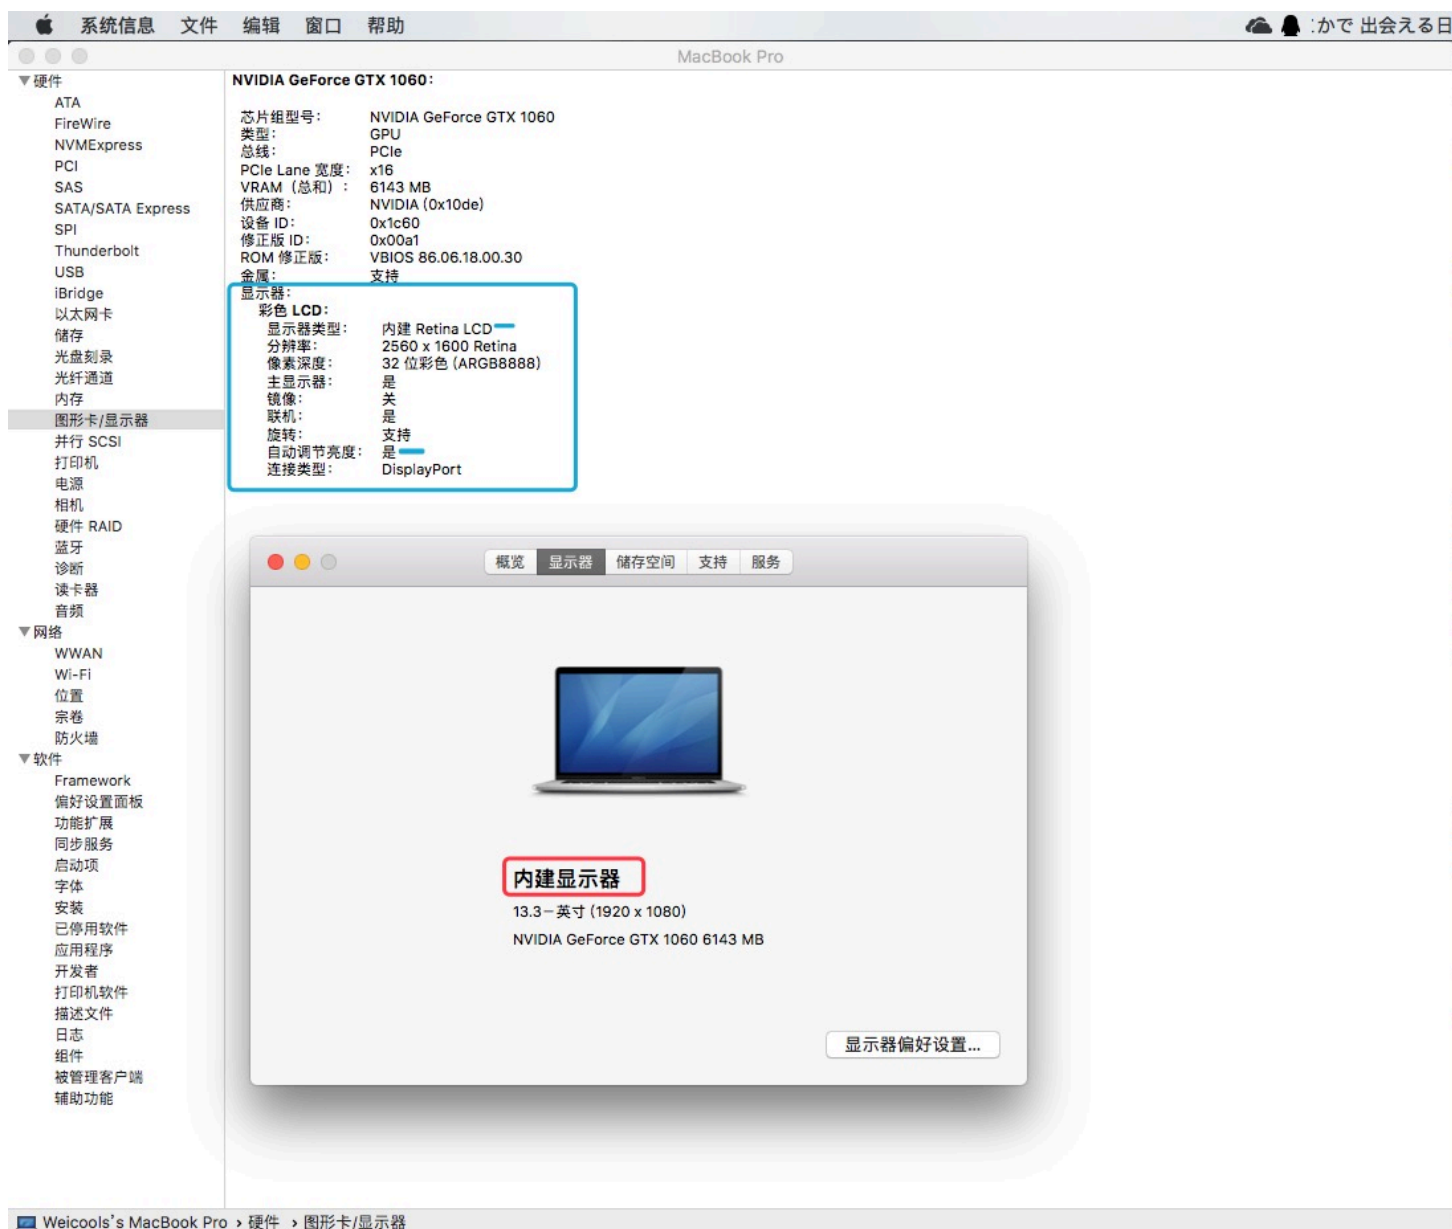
系统信息 文件 编辑 窗口 帮助

:かで 出会える日

MacBook Pro

▼硬件
ATA
FireWire
NVMExpress
PCI
SAS
SATA/SATA Express
SPI
Thunderbolt
USB
iBridge
以太网卡
储存
光盘刻录
光纤通道
内存
图形卡/显示器
并行 SCSI
打印机
电源
相机
硬件 RAID
蓝牙
诊断
读卡器
音频
▼网络
WWAN
Wi-Fi
位置
宗卷
防火墙
▼软件
Framework
偏好设置面板
功能扩展
同步服务
启动项
字体
安装
已停用软件
应用程序
开发者
打印机软件
描述文件
日志
组件
被管理客户端
辅助功能

NVIDIA GeForce GTX 1060:

芯片组型号: NVIDIA GeForce GTX 1060
类型: GPU
总线: PCIe
PCIe Lane 宽度: x16
VRAM (总和): 6143 MB
供应商: NVIDIA (0x10de)
设备 ID: 0x1c60
修正版 ID: 0x00a1
ROM 修正版: VBIOS 86.06.18.00.30
金属: 支持
显示器:
彩色 LCD:
显示器类型: 内建 Retina LCD
分辨率: 2560 x 1600 Retina
像素深度: 32 位彩色 (ARGB8888)
主显示器: 是
镜像: 关
联机: 是
旋转: 支持
自动调节亮度: 是
连接类型: DisplayPort

概览 显示器 储存空间 支持 服务

内建显示器
13.3-英寸 (1920 x 1080)
NVIDIA GeForce GTX 1060 6143 MB

显示器偏好设置...

Weicools's MacBook Pro › 硬件 › 图形卡/显示器